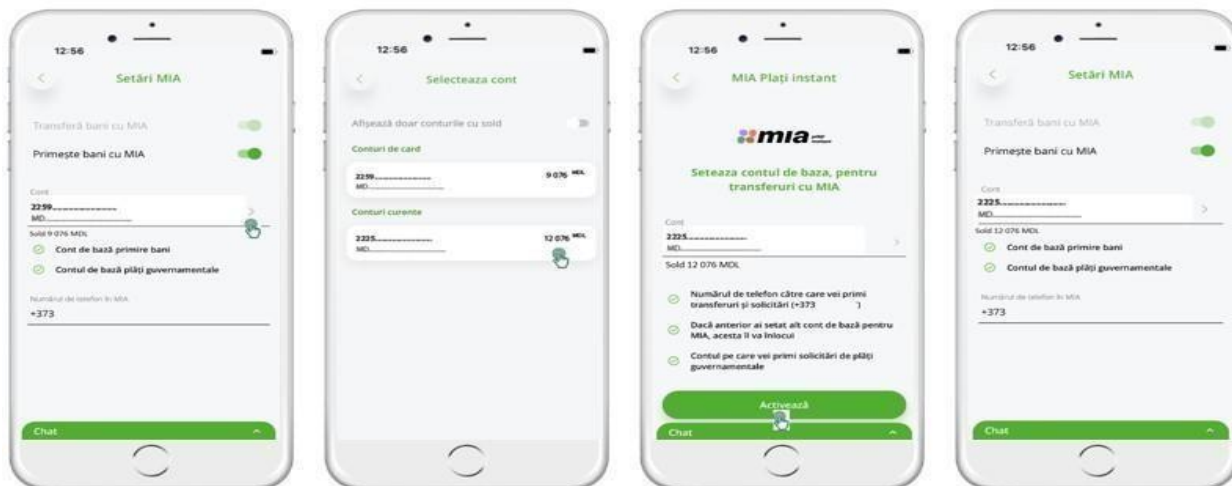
12:56

Setări MIA

Transferă bani cu MIA

Primește bani cu MIA

Cont
2259..............
MD..............

Sold 9 076 MDL

Cont de bază primire bani

Contul de bază plăți guvernamentale

Numărul de telefon în MIA
+373

Chat

12:56

Selecteaza cont

Afișează doar conturile cu sold

Conturi de card

2259..............
MD..............
9 076 MDL

Conturi curente

2225..............
MD..............
12 076 MDL

12:56

MIA Plați instant

mia

Seteaza contul de baza, pentru transferuri cu MIA

Cont
2225..............
MD..............

Sold 12 076 MDL

Numărul de telefon către care vei primi transferuri și solicitări (+373 )

Dacă anterior ai setat alt cont de bază pentru MIA, acesta îl va înlocui

Contul pe care vei primi solicitări de plăți guvernamentale

Activează

Chat

12:56

Setări MIA

Transferă bani cu MIA

Primește bani cu MIA

Cont
2225..............
MD..............

Sold 12 076 MDL

Cont de bază primire bani

Contul de bază plăți guvernamentale

Numărul de telefon în MIA
+373

Chat